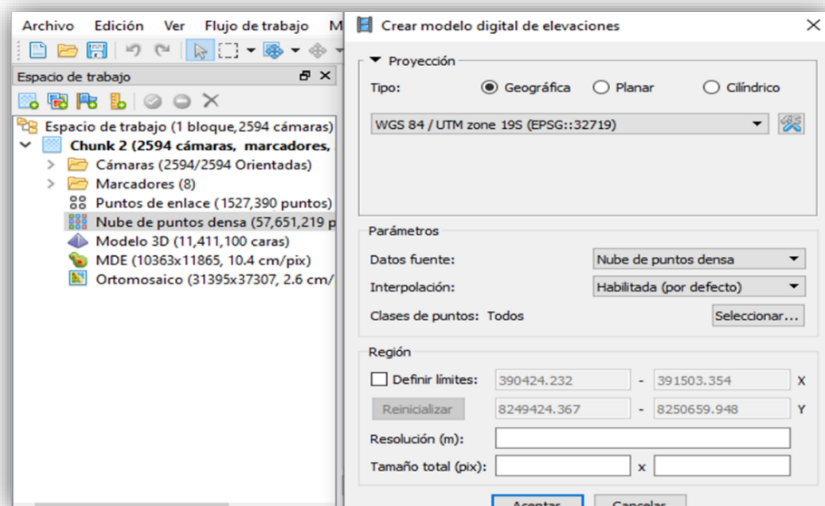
Archivo Edición Ver Flujo de trabajo M

Espacio de trabajo

Espacio de trabajo (1 bloque,2594 cámaras)
Chunk 2 (2594 cámaras, marcadores,
Cámaras (2594/2594 Orientadas)
Marcadores (8)
Puntos de enlace (1527,390 puntos)
Nube de puntos densa (57,651,219 p
Modelo 3D (11,411,100 caras)
MDE (10363x11865, 10.4 cm/pix)
Ortomosaico (31395x37307, 2.6 cm/

Crear modelo digital de elevaciones

Proyección
Tipo: Geográfica Planar Cilíndrico
WGS 84 / UTM zone 19S (EPSG::32719)

Parámetros
Datos fuente: Nube de puntos densa
Interpolación: Habilitada (por defecto)
Clases de puntos: Todos Seleccionar...

Región
Definir límites: 390424.232 - 391503.354 X
Reinicializar 8249424.367 - 8250659.948 Y
Resolución (m):
Tamaño total (pix): x

Aceptar Cancelar